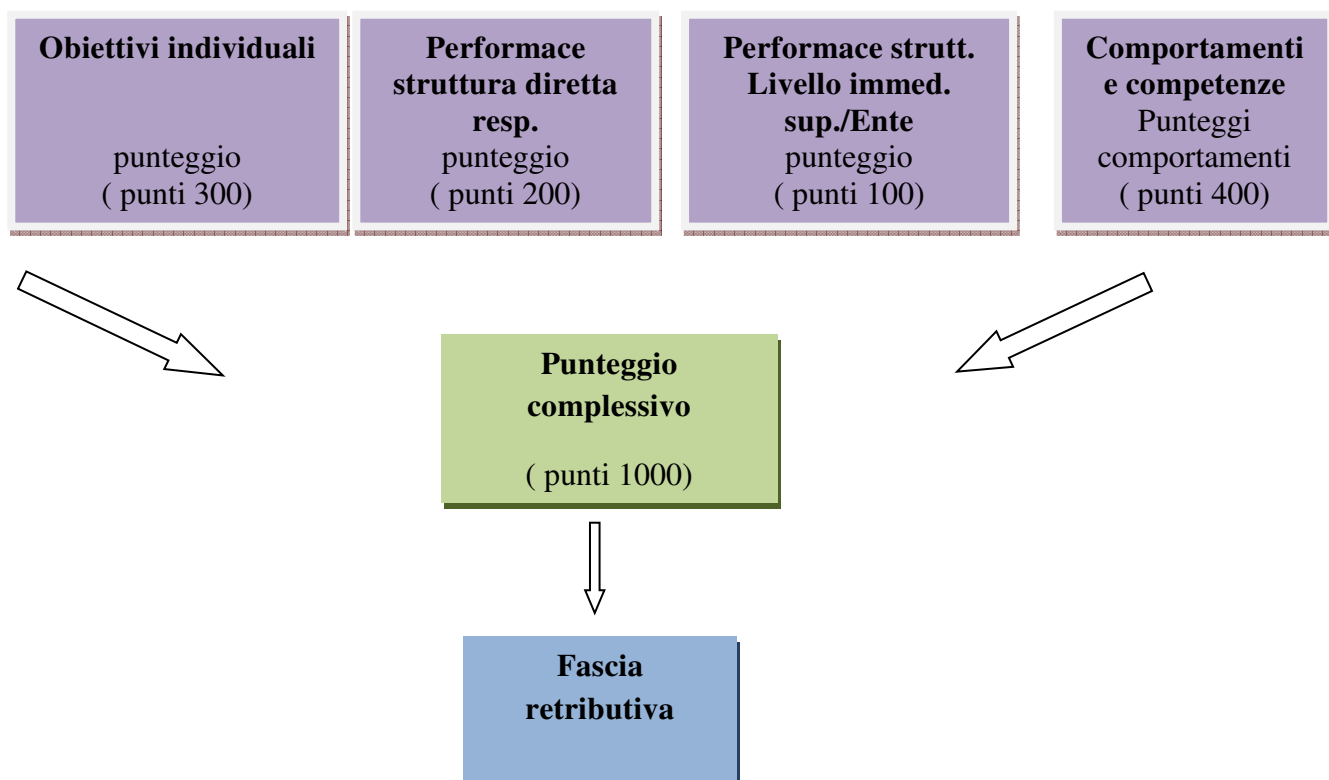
Obiettivi individuali

punteggio
( punti 300)

Performace struttura diretta resp.
punteggio
( punti 200)

Performace strutt. Livello immed. sup./Ente
punteggio
( punti 100)

Comportamenti e competenze
Punteggi comportamenti
( punti 400)

Punteggio complessivo

( punti 1000)

Fascia retributiva